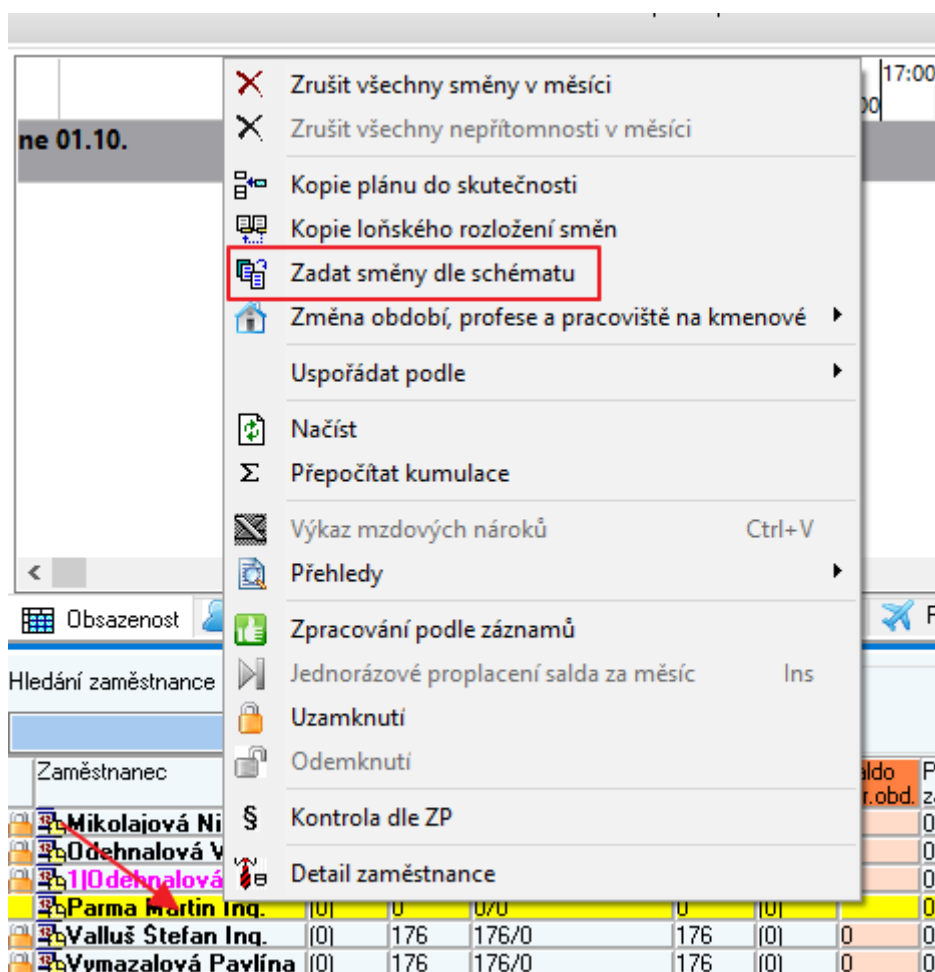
17:00
ne 01.10.

Zrušit všechny směny v měsíci
Zrušit všechny nepřítomnosti v měsíci
Kopie plánu do skutečnosti
Kopie loňského rozložení směn
Zadat směny dle schématu
Změna období, profese a pracoviště na kmenové
Uspořádat podle
Načíst
Přepočítat kumulace
Výkaz mzdových nároků Ctrl+V
Přehledy
Zpracování podle záznamů
Jednorázové proplacení salda za měsíc Ins
Uzamknutí
Odemknutí
Kontrola dle ZP
Detail zaměstnance

Obsazenost
Hledání zaměstnance
Zaměstnanec
Saldo př.obd.
Mikolajová Ni
Odehnalová V
1|Odehnalová
Parma Martin Ing. |0| 0 0/0 0 |0|
Valluš Štefan Ing. |0| 176 176/0 176 |0| 0
Vymazalová Pavlína |0| 176 176/0 176 |0| 0